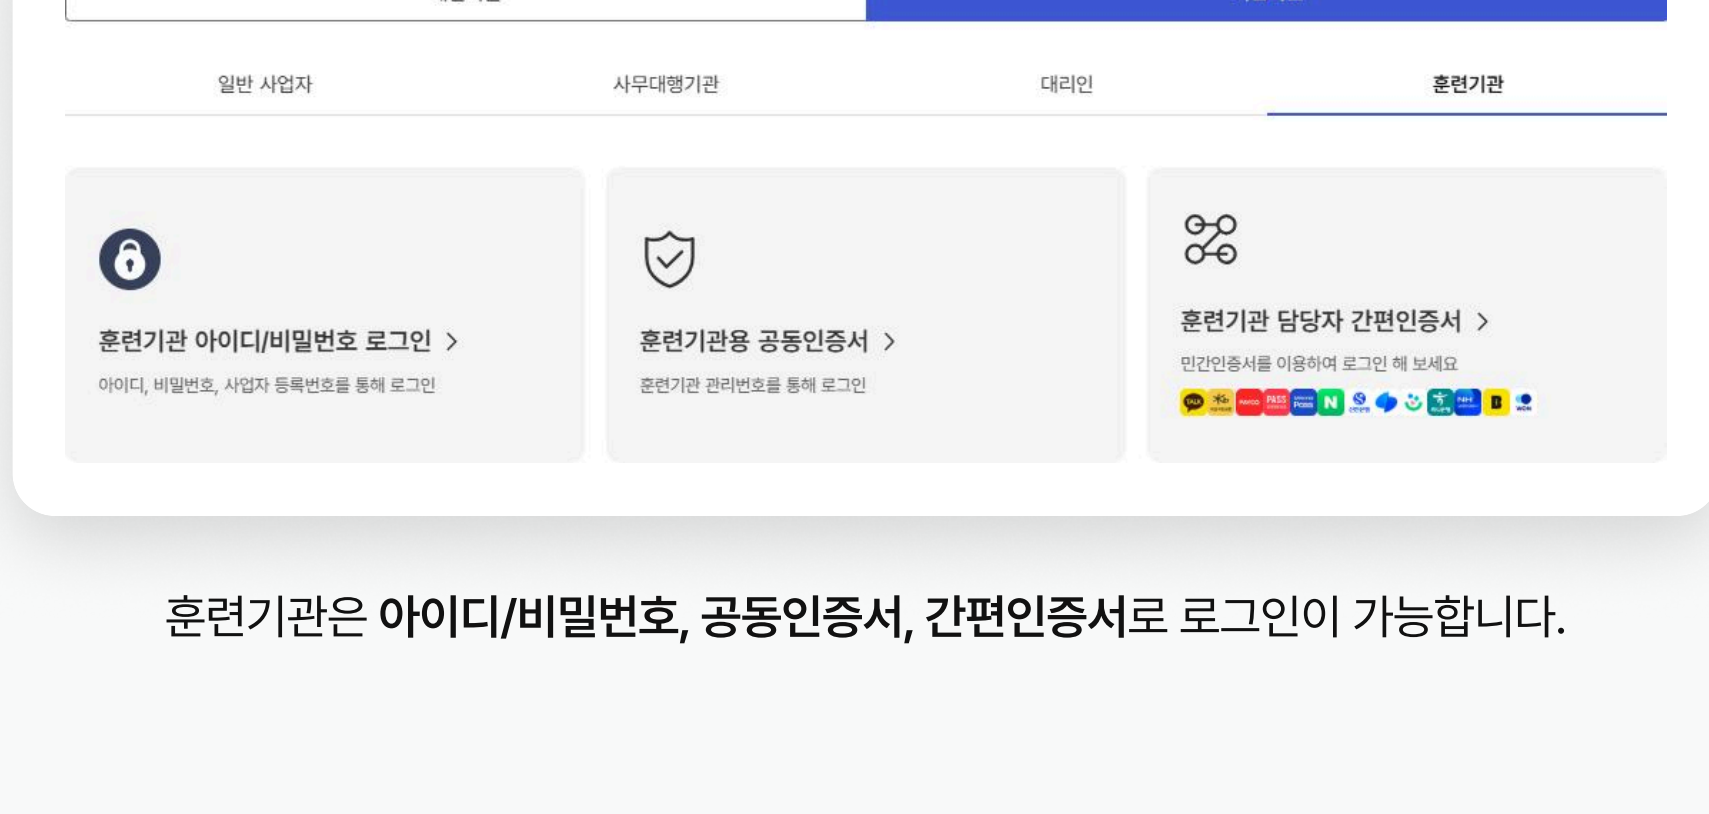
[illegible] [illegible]

일반 사업자 사무대행기관 대리인 훈련기관

훈련기관 아이디/비밀번호 로그인 >

아이디, 비밀번호, 사업자 등록번호를 통해 로그인

훈련기관용 공동인증서 >

훈련기관 관리번호를 통해 로그인

훈련기관 담당자 간편인증서 >

민간인증서를 이용하여 로그인 해 보세요

TALK PAYCO PASS N

훈련기관은 아이디/비밀번호, 공동인증서, 간편인증서로 로그인이 가능합니다.